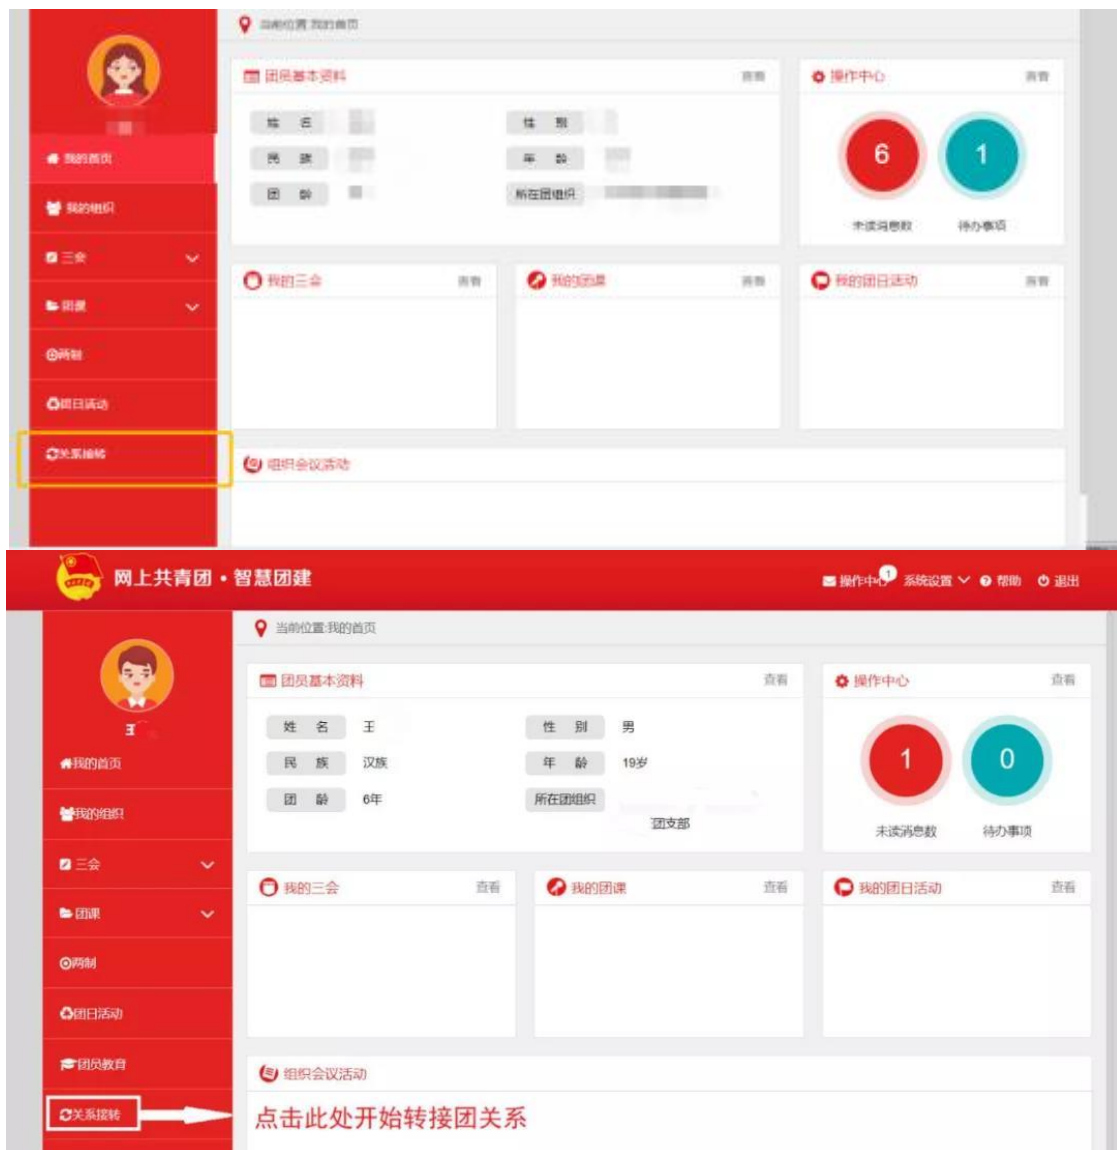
当前位置:我的首页

团员基本资料 查看

姓 名
性 别
民 族
年 龄
团 龄
所在团组织

操作中心 查看

6
1
未读消息数
待办事项

我的首页
我的组织
三会
团课
两制
团日活动
关系接转

我的三会 查看
我的团课 查看
我的团日活动 查看

组织会议活动

网上共青团 · 智慧团建

操作中心 1 系统设置 帮助 退出

当前位置:我的首页

王

团员基本资料 查看

| 姓 名 | 王 | 性 别 | 男 |
|---|---|---|---|
| 民 族 | 汉族 | 年 龄 | 19岁 |
| 团 龄 | 6年 | 所在团组织 | 团支部 |

操作中心 查看

1
0
未读消息数
待办事项

我的首页
我的组织
三会
团课
两制
团日活动
团员教育
关系接转

我的三会 查看
我的团课 查看
我的团日活动 查看

组织会议活动

点击此处开始转接团关系